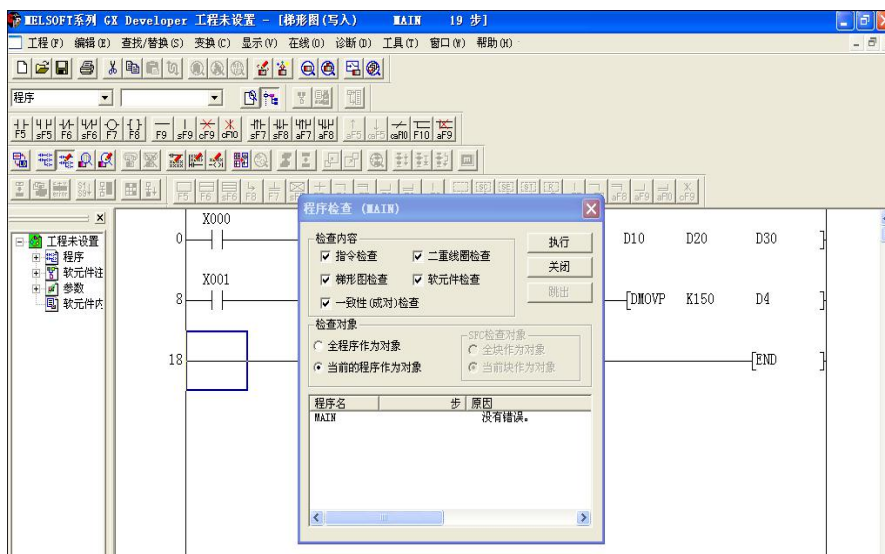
MELSOFT系列 GX Developer 工程未设置 - [梯形图(写入) MAIN 19 步]

工程(F) 编辑(E) 查找/替换(S) 变换(C) 显示(V) 在线(O) 诊断(D) 工具(T) 窗口(W) 帮助(H)

程序

F5 sF5 F6 sF6 F7 F8 F9 sF9 cF9 cF10 sF7 sF8 aF7 aF8 F5 caF5 caF10 F10 aF9

F5 F6 F8 F7 F8 aF9 aF9 aF0 cF9

工程未设置
程序
软元件注
参数
软元件内

X000
0
X001
8
18

D10 D20 D30
DMOVP K150 D4
END

程序检查 (MAIN)

检查内容
☑ 指令检查 ☑ 二重线圈检查
☑ 梯形图检查 ☑ 软元件检查
☑ 一致性(成对)检查

执行
关闭
跳出

检查对象
○ 全程序作为对象
◉ 当前的程序作为对象

SFC检查对象
○ 全块作为对象
◉ 当前块作为对象

| 程序名 | 步 | 原因 |
|---|---|---|
| MAIN | | 没有错误。 |